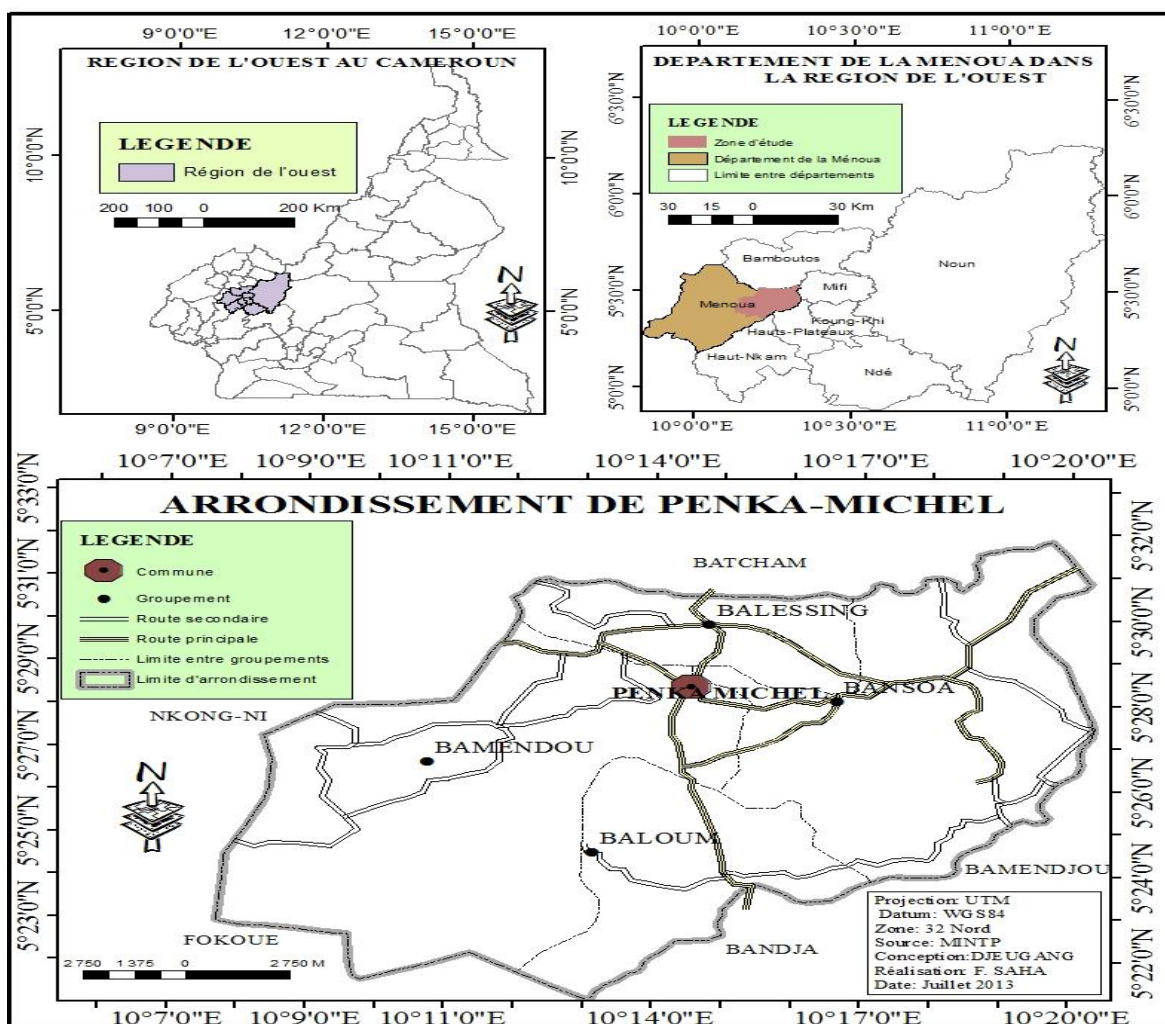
9°0'0"E 12°0'0"E 15°0'0"E

REGION DE L'OUEST AU CAMEROUN

LEGENDE

Région de l'ouest

200 100 0 200 Km

10°0'0"N

5°0'0"N

10°0'0"N

5°0'0"N

N

9°0'0"E 12°0'0"E 15°0'0"E

10°0'0"E 10°30'0"E 11°0'0"E

DEPARTEMENT DE LA MENOUA DANS LA REGION DE L'OUEST

LEGENDE

Zone d'étude

Département de la Ménoua

Limite entre départements

30 15 0 30 Km

6°30'0"N

6°0'0"N

5°30'0"N

5°0'0"N

6°30'0"N

6°0'0"N

5°30'0"N

5°0'0"N

Bamboutos

Noun

Mifi

Menoua

Koung-Khi

Hauts-Plateaux

Haut-Nkam

Ndé

N

10°0'0"E 10°30'0"E 11°0'0"E

10°7'0"E 10°9'0"E 10°11'0"E 10°14'0"E 10°17'0"E 10°20'0"E

ARRONDISSEMENT DE PENKA-MICHEL

LEGENDE

Commune

Groupement

Route secondaire

Route principale

Limite entre groupements

Limite d'arrondissement

5°33'0"N

5°31'0"N

5°29'0"N

5°27'0"N

5°25'0"N

5°23'0"N

5°32'0"N

5°30'0"N

5°28'0"N

5°26'0"N

5°24'0"N

5°22'0"N

BATCHAM

BALESSING

PENKA MICHEL

BANSOA

NKONG-NI

BAMENDOU

N

BALOUM

BAMENDJOU

FOKOUE

BANDJA

2750 1375 0 2750 M

Projection: UTM
Datum: WGS84
Zone: 32 Nord
Source: MINTP
Conception: DJEUGANG
Réalisation: F. SAHA
Date: Juillet 2013

10°7'0"E 10°9'0"E 10°11'0"E 10°14'0"E 10°17'0"E 10°20'0"E